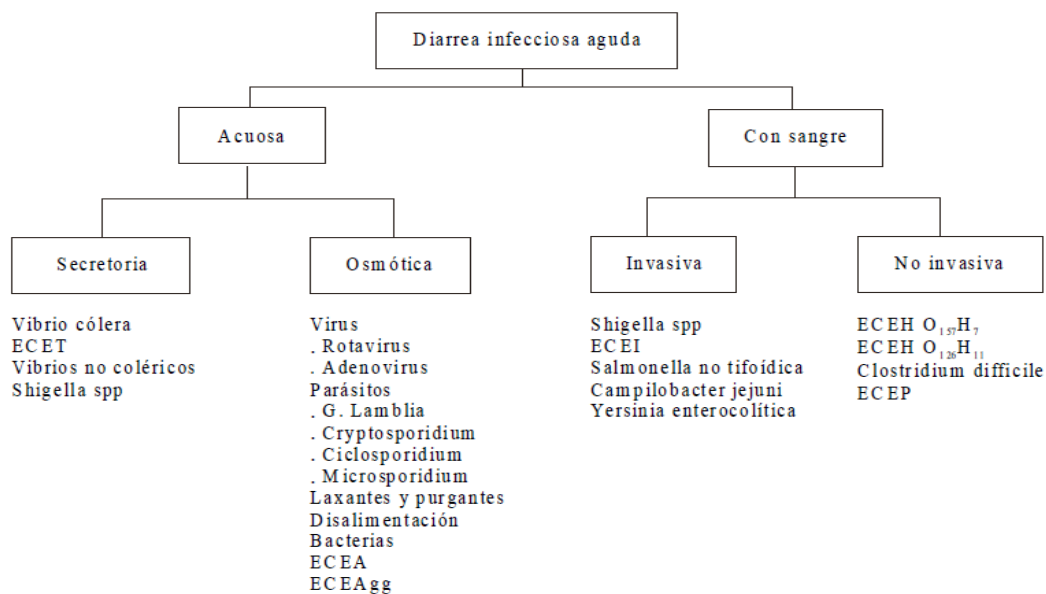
Diarrea infecciosa aguda

Acuosa

Con sangre

Secretoria

Osmótica

Invasiva

No invasiva

Vibrio cólera
ECET
Vibrios no coléricos
Shigella spp

Virus
. Rotavirus
. Adenovirus
Parásitos
. G. Lamblia
. Cryptosporidium
. Ciclosporidium
. Microsporidium
Laxantes y purgantes
Disalimentación
Bacterias
ECEA
ECEAgg

Shigella spp
ECEI
Salmonella no tifoídica
Campilobacter jejuni
Yersinia enterocolítica

ECEH $O_{157}H_{7}$
ECEH $O_{126}H_{11}$
Clostridium difficile
ECEP